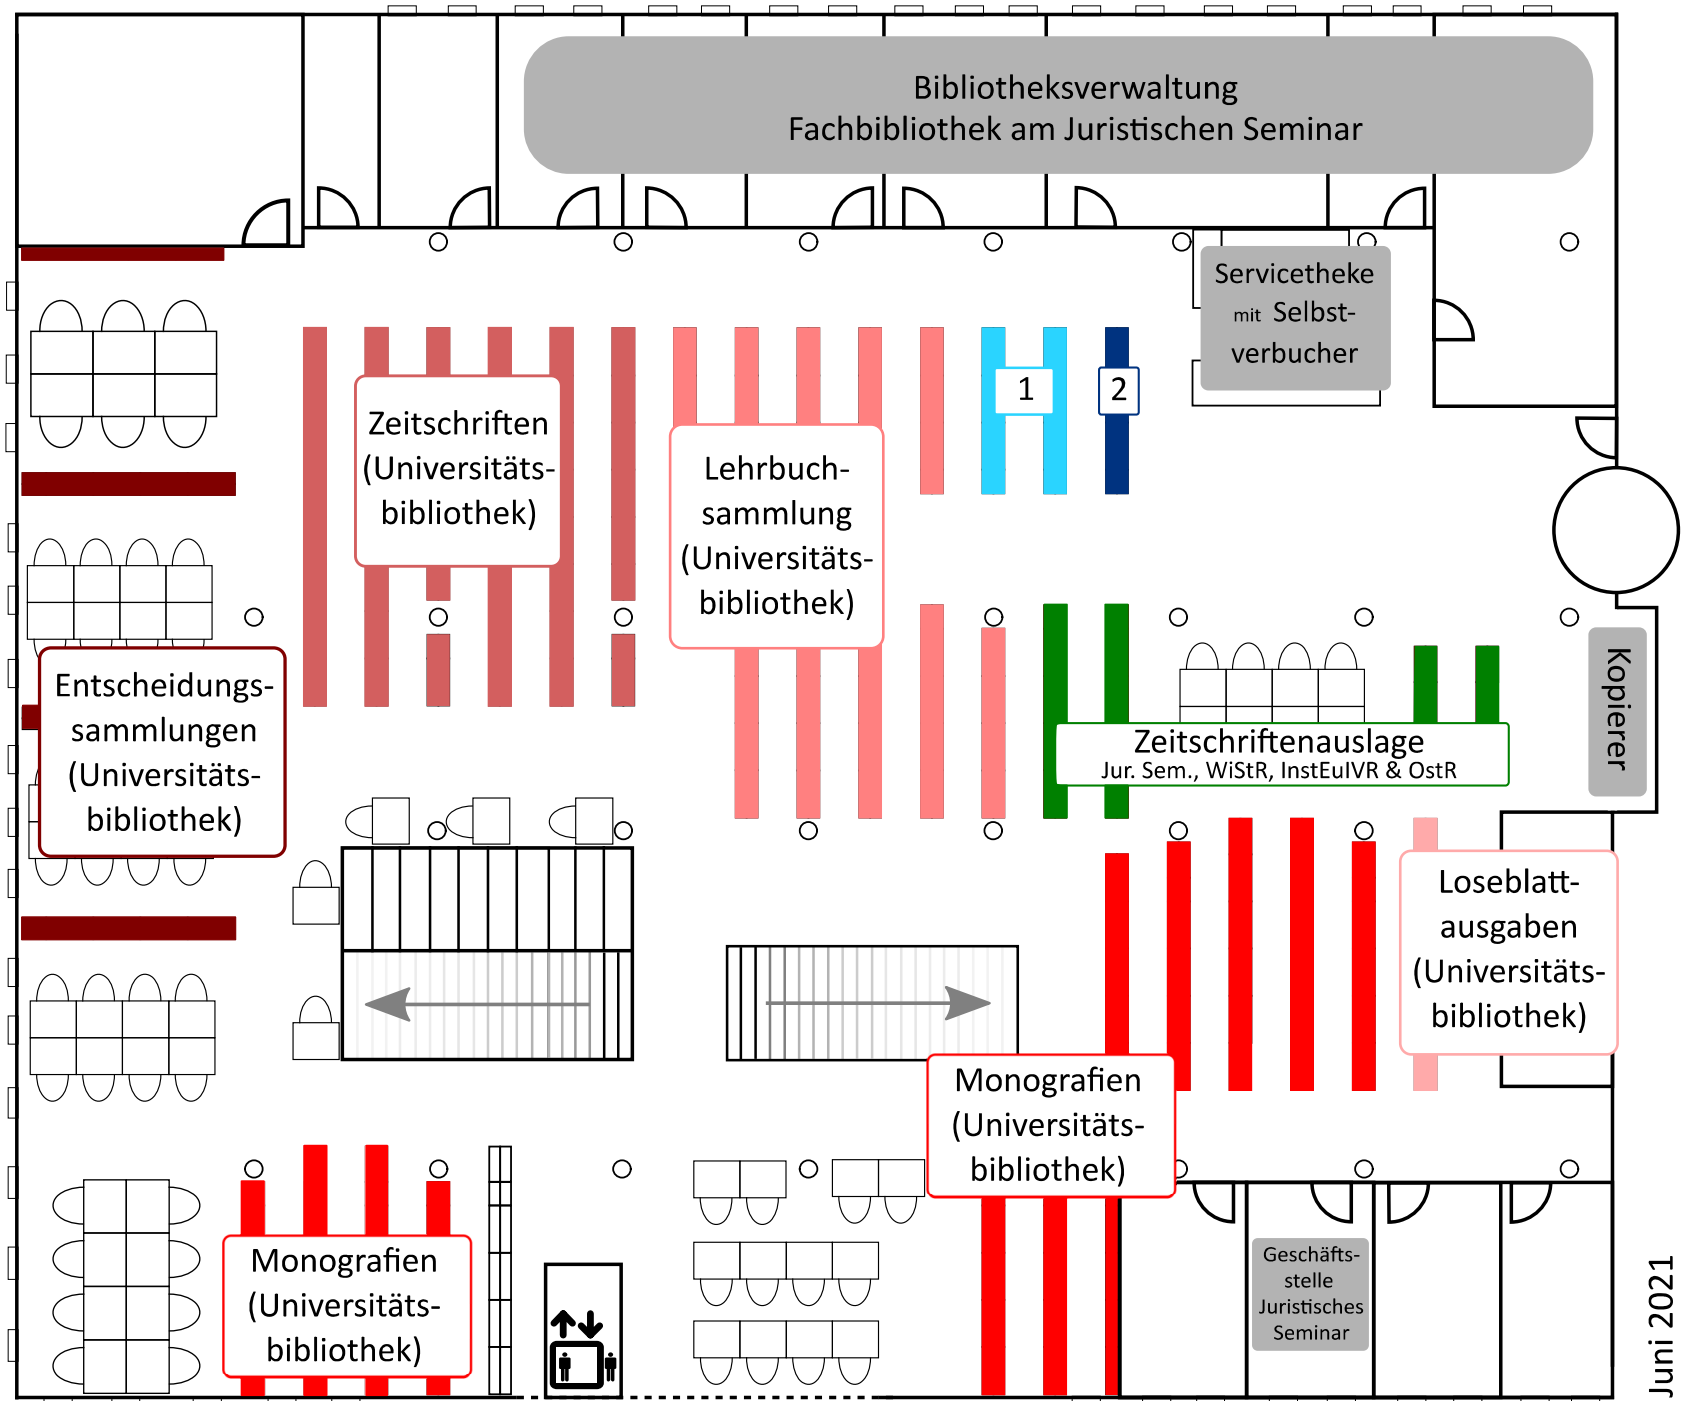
Bibliotheksverwaltung
Fachbibliothek am Juristischen Seminar

Servicetheke mit Selbstverbucher

Zeitschriften (Universitätsbibliothek)

Lehrbuchsammlung (Universitätsbibliothek)

1

2

Entscheidungssammlungen (Universitätsbibliothek)

Zeitschriftenauslage
Jur. Sem., WiStR, InstEuIVR & OstR

Kopierer

Loseblattausgaben (Universitätsbibliothek)

Monografien (Universitätsbibliothek)

Monografien (Universitätsbibliothek)

Geschäftsstelle Juristisches Seminar

Juni 2021